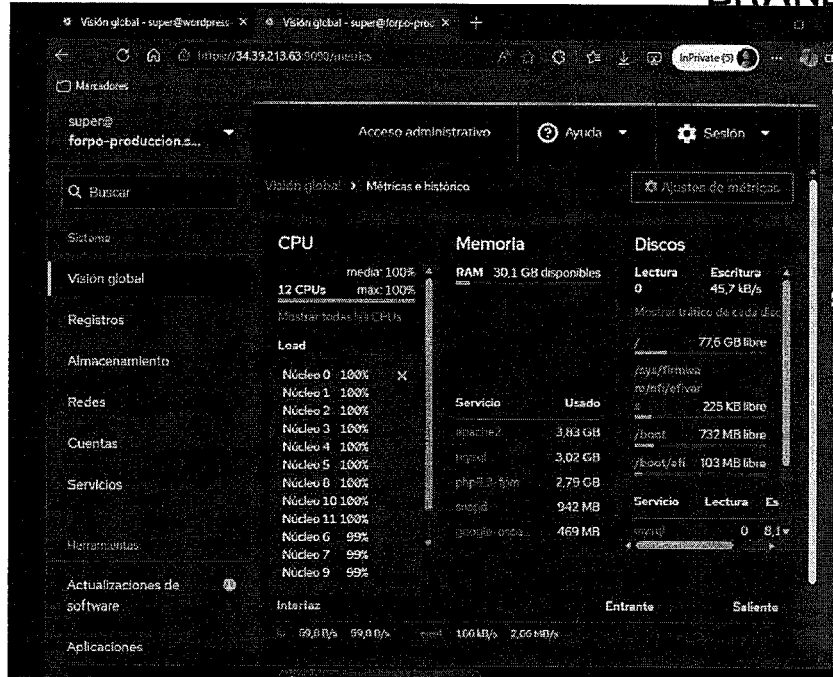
Visión global - super@wordpress- ×
Visión global - super@forpo-prod ×
+
https://34.39.213.63:9090/metrics
InPrivate (5)
Marcadores

super@
forpo-produccion.s...

Acceso administrativo
Ayuda
Sesión

Buscar

Visión global > Métricas e histórico
Ajustes de métricas

Sistema

Visión global
Registros
Almacenamiento
Redes
Cuentas
Servicios

Herramientas

Actualizaciones de software
Aplicaciones

CPU
12 CPUs
media: 100%
max: 100%
Mostrar todas las CPUs
Load

Núcleo 0 100%
Núcleo 1 100%
Núcleo 2 100%
Núcleo 3 100%
Núcleo 4 100%
Núcleo 5 100%
Núcleo 8 100%
Núcleo 10 100%
Núcleo 11 100%
Núcleo 6 99%
Núcleo 7 99%
Núcleo 9 99%

Memoria
RAM 30,1 GB disponibles

| Servicio | Usado |
|---|---|
| apache2 | 3,83 GB |
| mysql | 3,02 GB |
| php8.2-fpm | 2,79 GB |
| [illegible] | 942 MB |
| google-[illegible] | 469 MB |

Discos
Lectura 0
Escritura 45,7 kB/s
Mostrar tráfico de cada disco
/ 77,6 GB libre
/sys/firmware/efi/efivar
225 KB libre
/boot 732 MB libre
/boot/efi 103 MB libre

| Servicio | Lectura | Es |
|---|---|---|
| mysql | 0 | 8,1 |

Interfaz
Entrante
Saliente
59,8 B/s 59,8 B/s
100 kB/s 2,66 MB/s